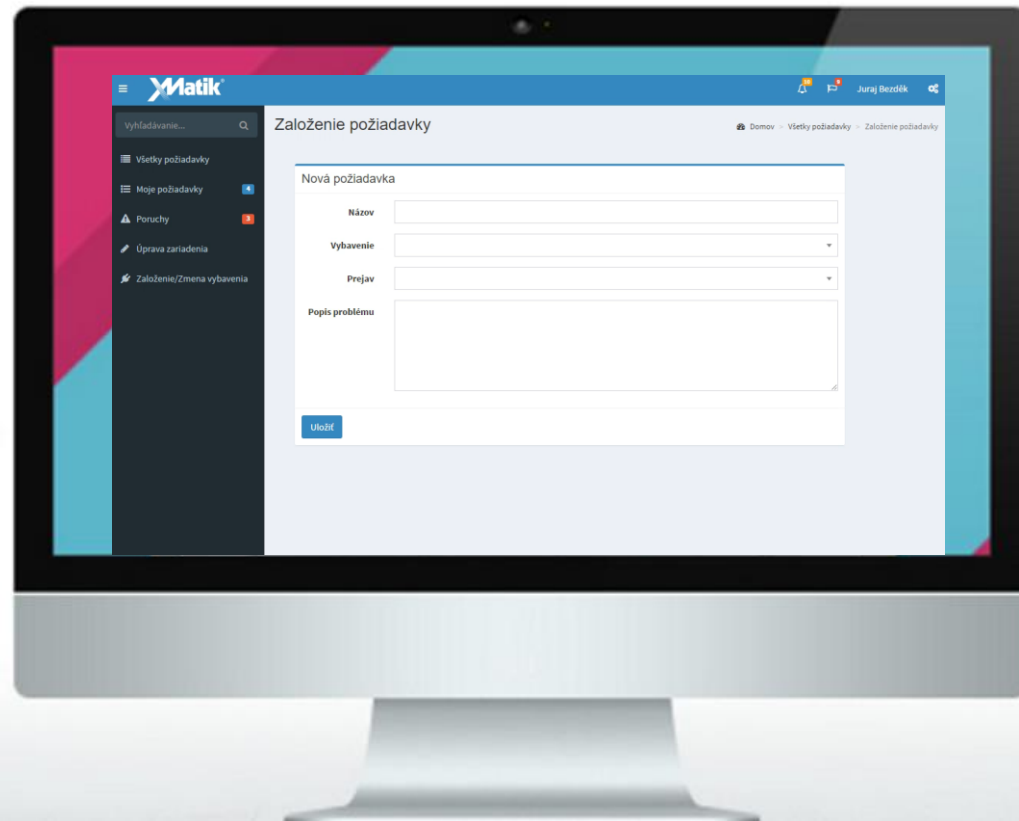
XMatik

10 5 Juraj Bezděk

Vyhľadávanie...

Všetky požiadavky

Moje požiadavky 4

Poruchy 3

Úprava zariadenia

Založenie/Zmena vybavenia

Založenie požiadavky

Domov > Všetky požiadavky > Založenie požiadavky

Nová požiadavka

Názov

Vybavenie

Prejav

Popis problému

Uložiť